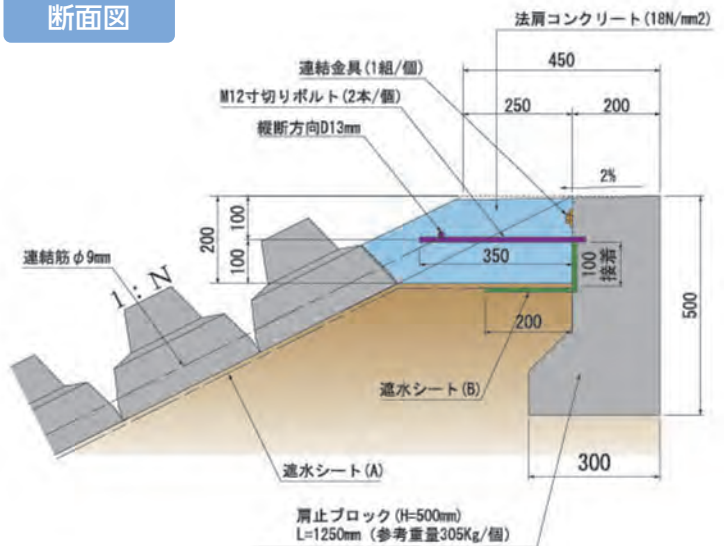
断面図

法肩コンクリート(18N/mm2)

450

連結金具(1組/個)

M12寸切りボルト(2本/個)

250

200

縦断方向D13mm

2%

200

100

100

350

100 接着

500

連結筋φ9mm

1:N

200

遮水シート(B)

遮水シート(A)

300

肩止ブロック(H=500mm)
L=1250mm (参考重量305Kg/個)